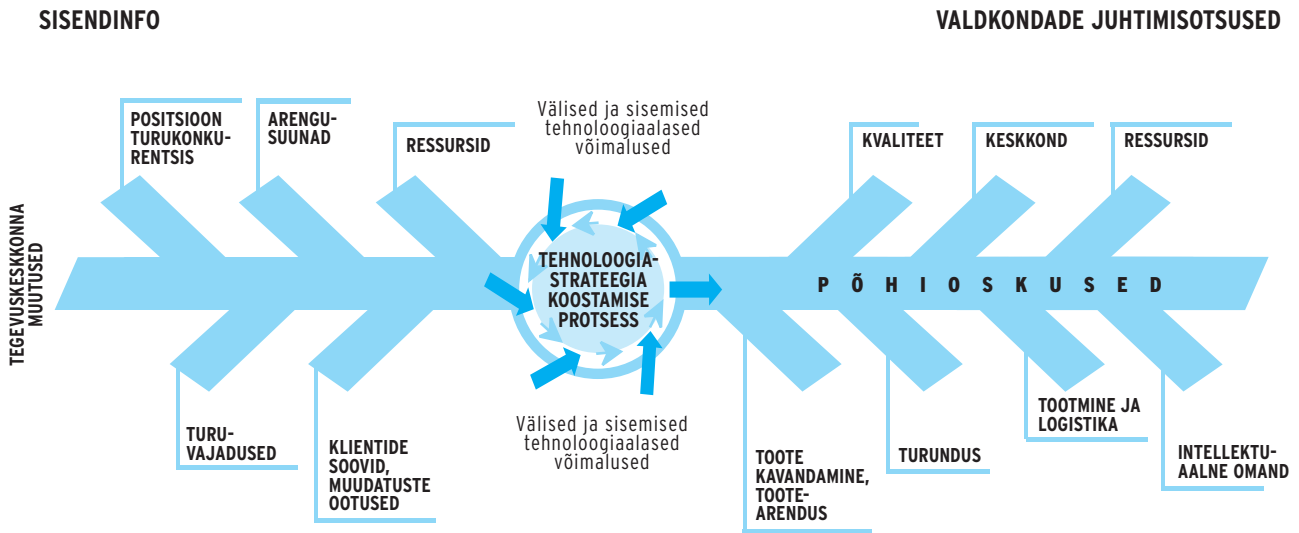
SISENDINFO

VALDKONDADE JUHTIMISOTSUSED

TEGEVUSKESKKONNA MUUTUSED

POSITSIOON TURUKONKURENTSIS

ARENGUSUUNAD

RESSURSID

Välised ja sisemised tehnoloogiaalased võimalused

TEHNOLOOGIASTRATEEGIA KOOSTAMISE PROTSESS

Välised ja sisemised tehnoloogiaalased võimalused

TURUVAJADUSED

KLIENTIDE SOOVID, MUUDATUSTE OOTUSED

KVALITEET

KESKKOND

RESSURSID

P Õ H I O S K U S E D

TOOTE KAVANDAMINE, TOOTEARENDUS

TURUNDUS

TOOTMINE JA LOGISTIKA

INTELLEKTUAALNE OMAND